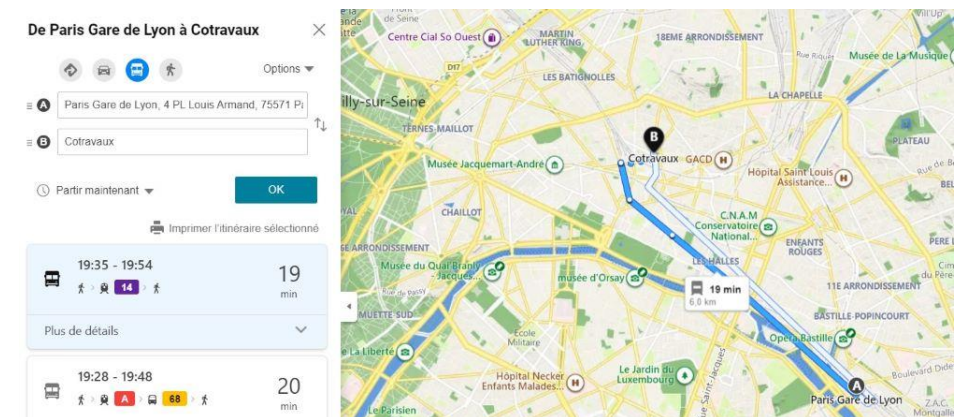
De Paris Gare de Lyon à Cotravaux

Options

A Paris Gare de Lyon, 4 PL Louis Armand, 75571 Pa

B Cotravaux

Partir maintenant

OK

Imprimer l'itinéraire sélectionné

19:35 - 19:54
14
19 min

Plus de détails

19:28 - 19:48
A
68
20 min

de Seine
Centre Cial So Ouest
MARTIN LUTHER KING
18EME ARRONDISSEMENT
Rue Riquet
Musée de La Musique
D17
LES BATIGNOLLES
illy-sur-Seine
LA CHAPELLE
TERNES-MAILLOT
B
PLATEAU
Musée Jacquemart-André
Cotravaux
GACD
Hôpital Saint Louis Assistance...
CHAILLOT
C.N.A.M Conservatoire National...
ENFANTS ROUGES
ARRONDISSEMENT
Musée du Quai Branly - Jacques...
musée d'Orsay
LES HALLES
19 min
6.0 km
11E ARRONDISSEMENT
MUETTE SUD
Ecole Militaire
BASTILLE-POPINCOURT
Opéra Bastille
La Liberté
Hôpital Necker Enfants Malades...
Le Jardin du Luxembourg
Boulevard Diderot
A
Paris Gare de Lyon
Le Parisien
Z.A.C. Montgalle